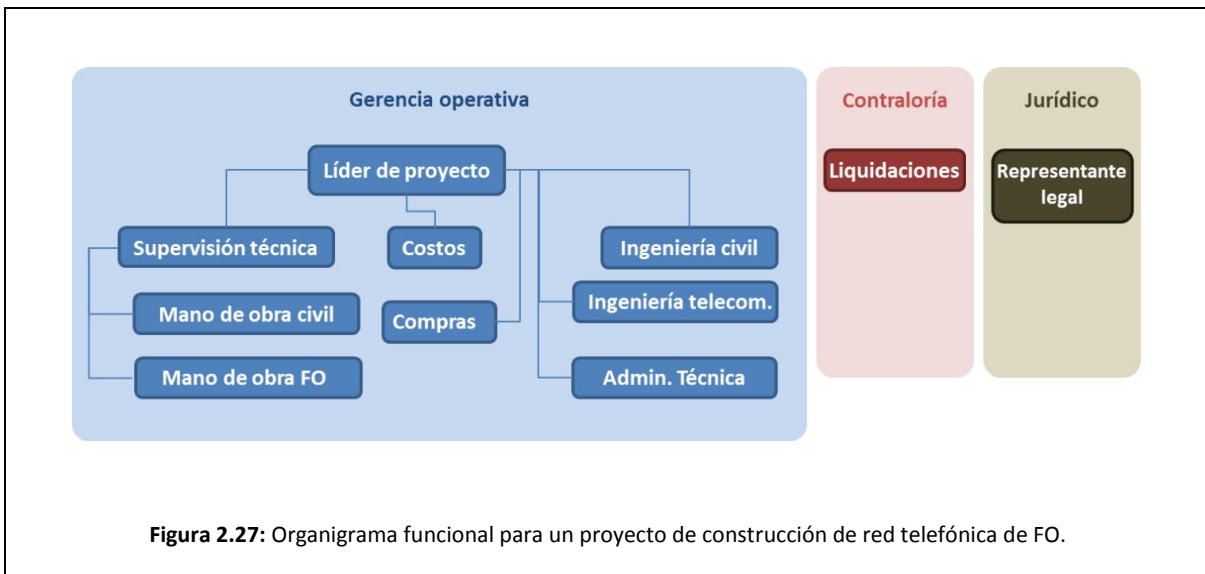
Gerencia operativa

Líder de proyecto

Supervisión técnica

Costos

Ingeniería civil

Mano de obra civil

Compras

Ingeniería telecom.

Mano de obra FO

Admin. Técnica

Contraloría

Liquidaciones

Jurídico

Representante legal

**Figura 2.27:** Organigrama funcional para un proyecto de construcción de red telefónica de FO.